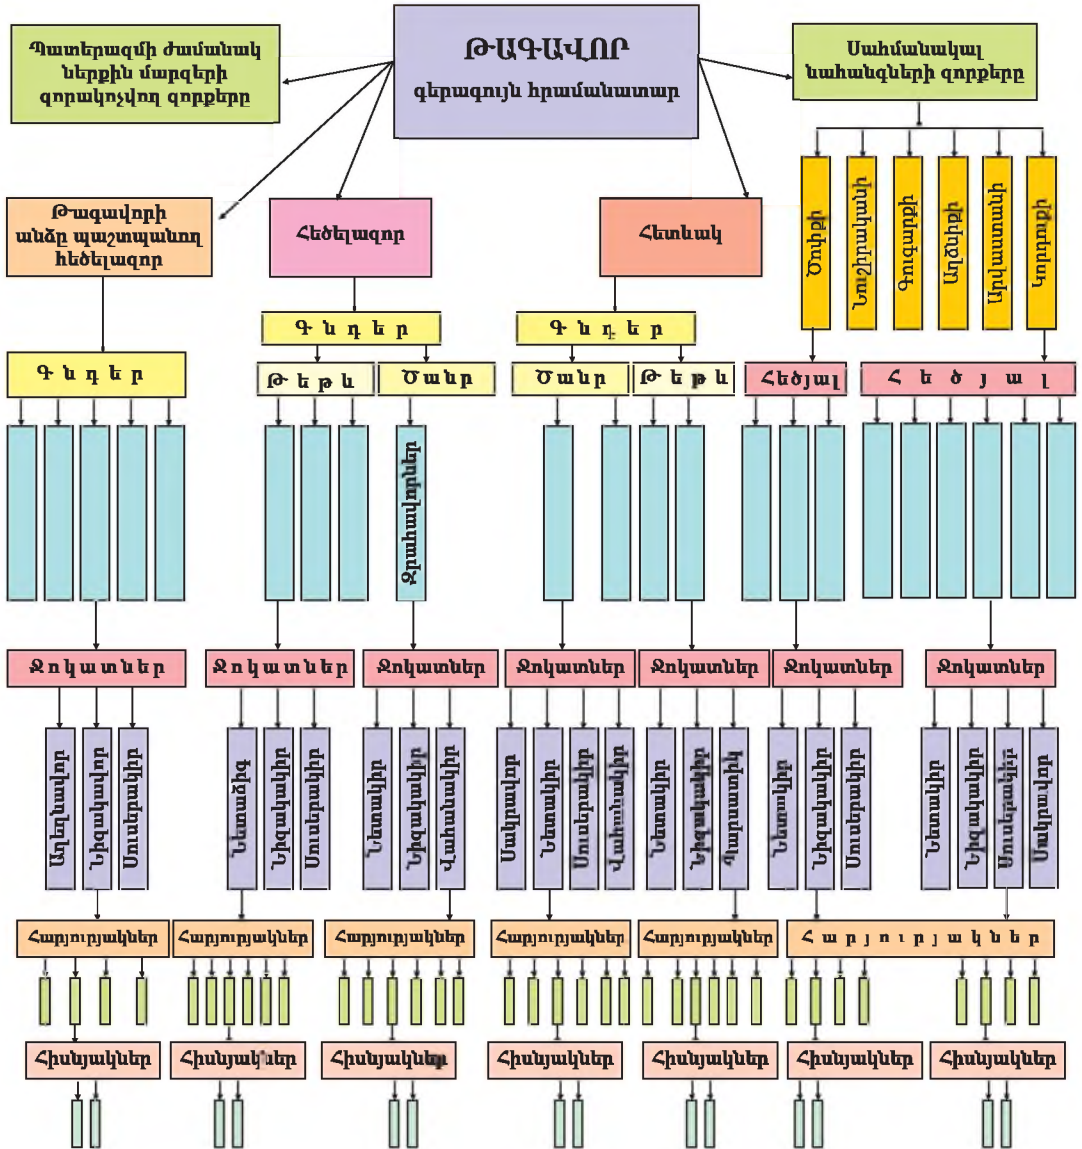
ԹԱԳԱՎՈՐ
գերագույն հրամանատար

Պատերազմի ժամանակ ներքին մարզերի զորակոչվող զորքերը

Սահմանակալ նահանգների զորքերը

Թագավորի անձը պաշտպանող հեծելազոր

Հեծելազոր

Հետևակ

Ծոփքի

Նոշիրականի

Գուգարքի

Աղձնիքի

Արվաստանի

Կորդուքի

Գ ն դ ե ր

Գ ն դ ե ր

Գ ն դ ե ր

Թ ե ր և

Ծանր

Ծանր

Թ ե ր և

Հեծյալ

Հ ե ծ յ ա լ

Զրահավորներ

Զ ո կ ա տ ն ե ր

Զ ո կ ա տ ն ե ր

Զոկատներ

Զոկատներ

Զոկատներ

Զոկատներ

Զոկատներ

Աղեղնավոր

Նիզակավոր

Սուսերակիր

Նետաձիգ

Նիզակակիր

Սուսերակիր

Նետակիր

Նիզակակիր

Վահանակիր

Սակրավոր

Նետակիր

Սուսերակիր

Վահանակիր

Նետակիր

Նիզակակիր

Պարսատիկ

Նետակիր

Նիզակակիր

Սուսերակիր

Նետակիր

Նիզակակիր

Սուսերակիր

Սակրավոր

Հարյուրյակներ

Հարյուրյակներ

Հարյուրյակներ

Հարյուրյակներ

Հարյուրյակներ

Հ ա ր յ ո ւ ր յ ա կ ն ե ր

Հիսնյակներ

Հիսնյակներ

Հիսնյակներ

Հիսնյակներ

Հիսնյակներ

Հիսնյակներ

Հիսնյակներ